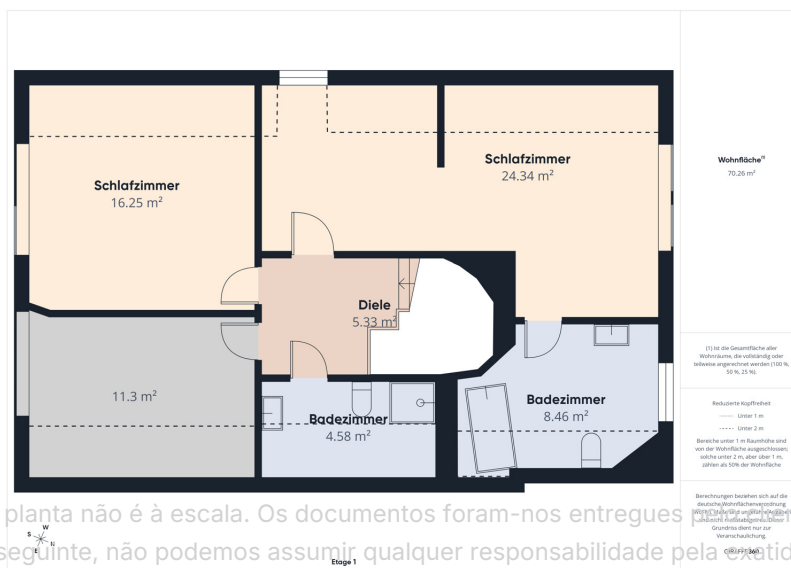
Schlafzimmer
16.25 m²

Schlafzimmer
24.34 m²

Diele
5.33 m²

11.3 m²

Badezimmer
4.58 m²

Badezimmer
8.46 m²

Wohnfläche¹⁾
70.26 m²

(1) ist die Gesamtfläche aller Wohnräume, die vollständig oder teilweise angerechnet werden (100 %, 50 %, 25 %).

Reduzierte Kopffreiheit
Unter 1 m
Unter 2 m
Bereiche unter 1 m Raumhöhe sind von der Wohnfläche ausgeschlossen; solche unter 2 m, aber über 1 m, zählen als 50% der Wohnfläche

Berechnungen beziehen sich auf die deutsche Wohnflächenverordnung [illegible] Grundriss dient nur zur Veranschaulichung.

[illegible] planta não é à escala. Os documentos foram-nos entregues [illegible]
seguinte, não podemos assumir qualquer responsabilidade pela exatid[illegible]

N
W
E
S

Etage 1